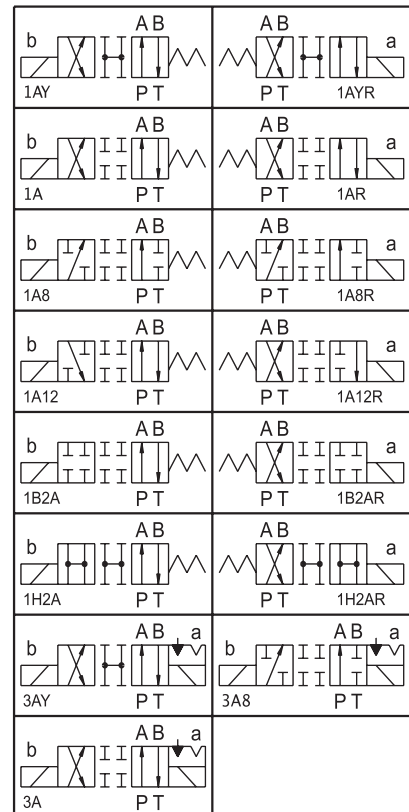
b AB 1AY PT

AB a PT 1AYR

b AB 1A PT

AB a PT 1AR

b AB 1A8 PT

AB a PT 1A8R

b AB 1A12 PT

AB a PT 1A12R

b AB 1B2A PT

AB a PT 1B2AR

b AB 1H2A PT

AB a PT 1H2AR

b AB a 3AY PT

b AB a 3A8 PT

b AB a 3A PT